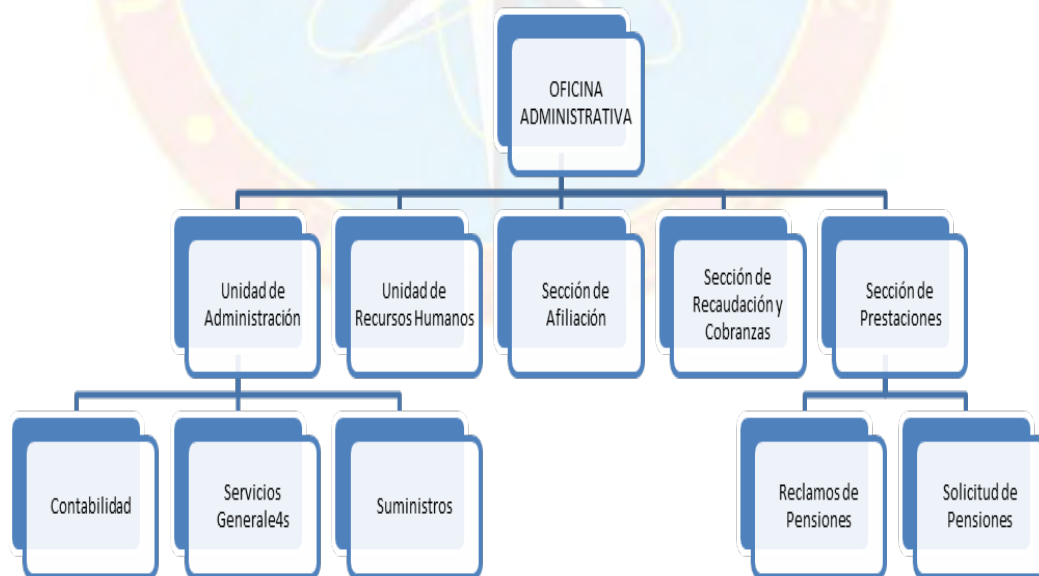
OFICINA ADMINISTRATIVA

Unidad de Administración

Unidad de Recursos Humanos

Sección de Afiliación

Sección de Recaudación y Cobranzas

Sección de Prestaciones

Contabilidad

Servicios Generale4s

Suministros

Reclamos de Pensiones

Solicitud de Pensiones